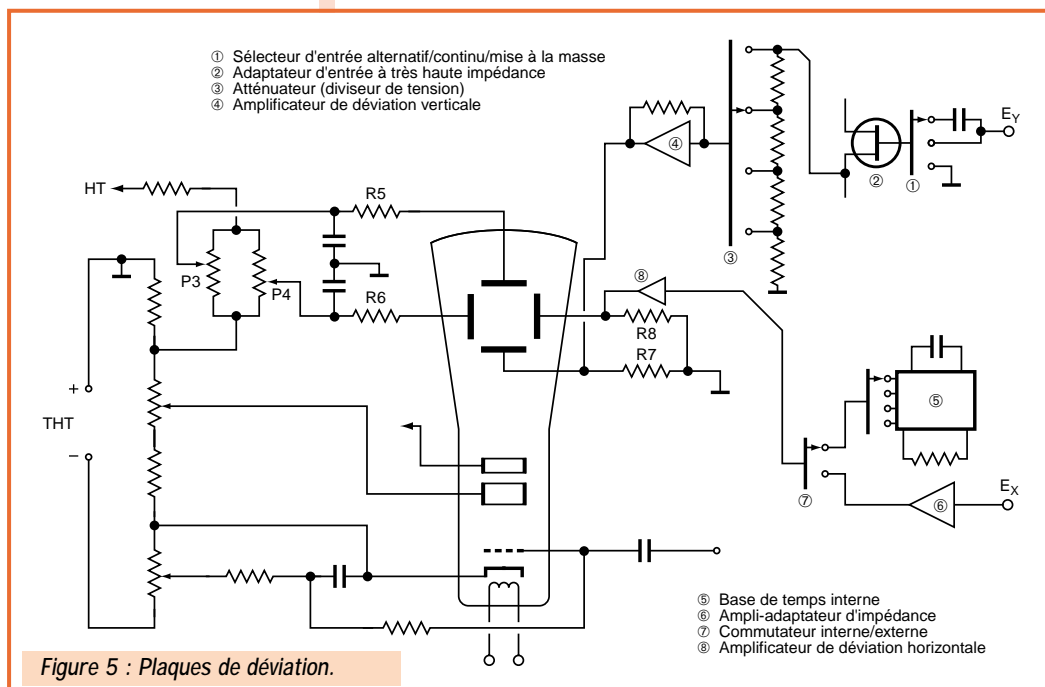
① Sélecteur d'entrée alternatif/continu/mise à la masse
② Adaptateur d'entrée à très haute impédance
③ Atténuateur (diviseur de tension)
④ Amplificateur de déviation verticale

HT
R5
P3
P4
R6
④
②
①
$E_Y$
③
⑧
R8
R7
+
THT
–
⑤
⑦
⑥
$E_X$

⑤ Base de temps interne
⑥ Ampli-adaptateur d'impédance
⑦ Commutateur interne/externe
⑧ Amplificateur de déviation horizontale

Figure 5 : Plaques de déviation.